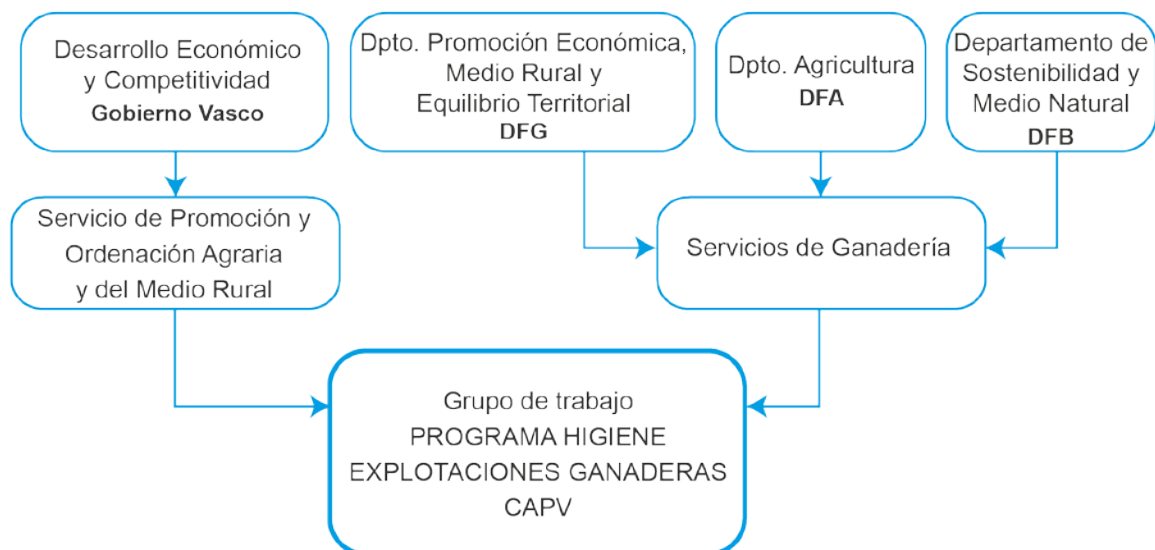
Desarrollo Económico y Competitividad
**Gobierno Vasco**

Dpto. Promoción Económica, Medio Rural y Equilibrio Territorial
**DFG**

Dpto. Agricultura
**DFA**

Departamento de Sostenibilidad y Medio Natural
**DFB**

Servicio de Promoción y Ordenación Agraria y del Medio Rural

Servicios de Ganadería

Grupo de trabajo
PROGRAMA HIGIENE
EXPLOTACIONES GANADERAS
CAPV